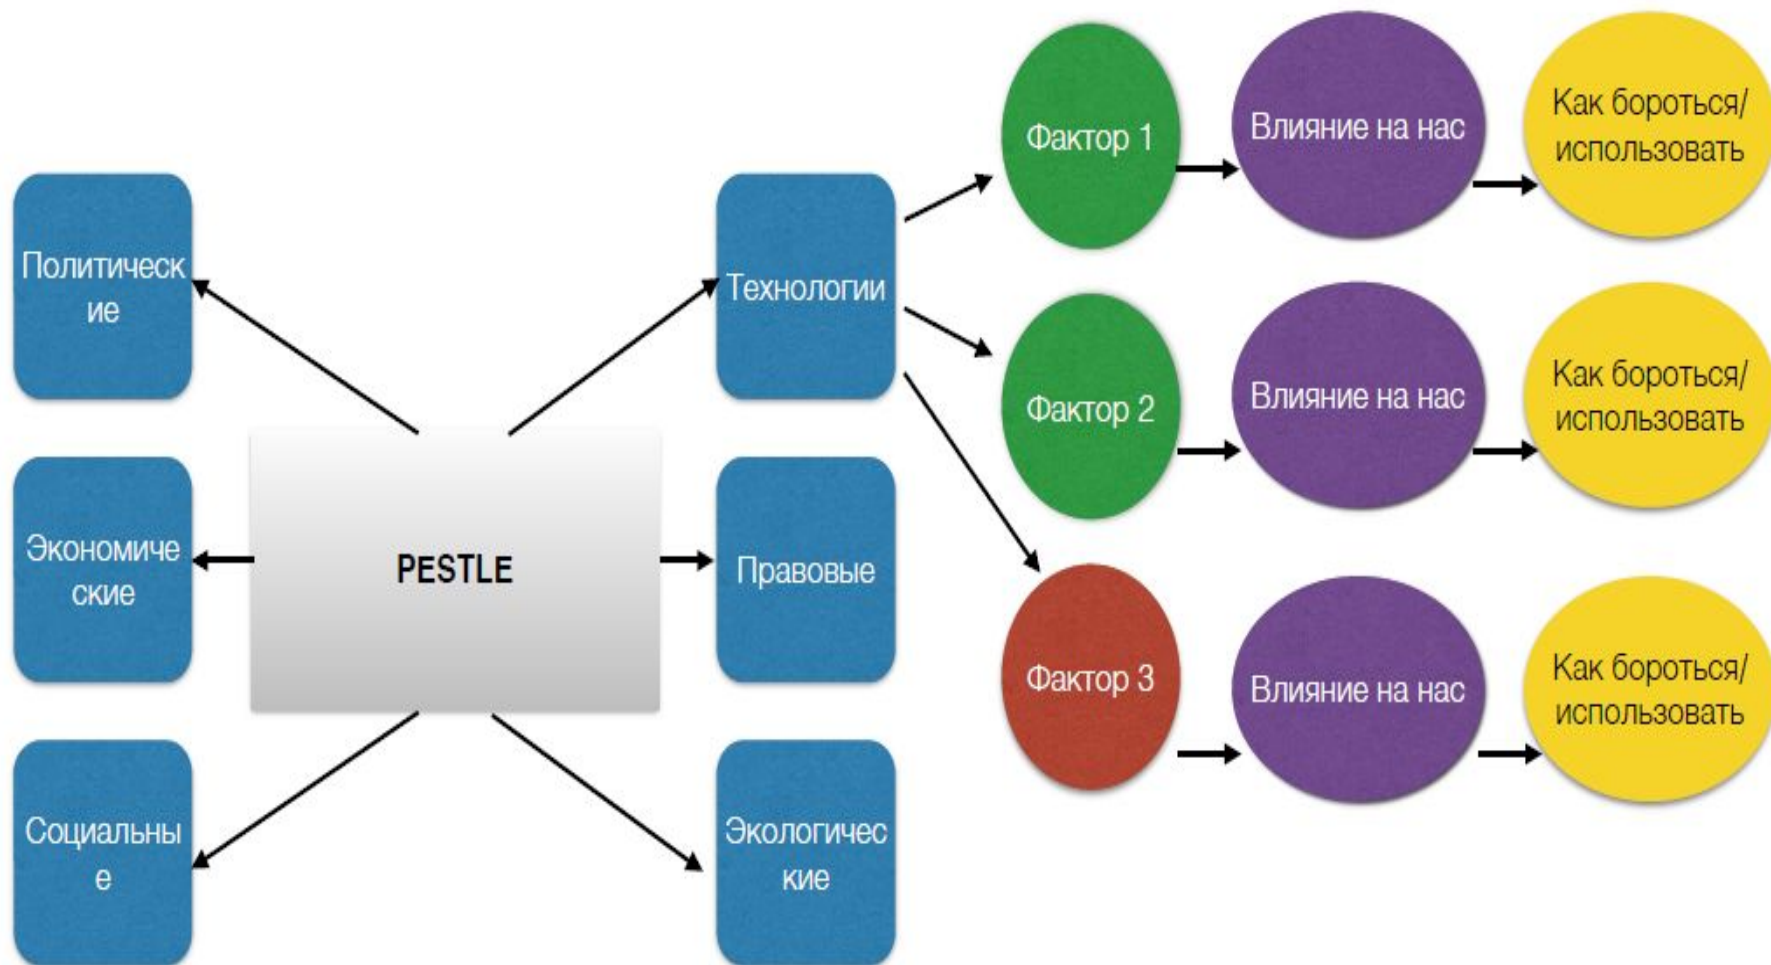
Политические

Экономические

Социальные

PESTLE

Технологии

Правовые

Экологические

Фактор 1

Влияние на нас

Как бороться/ использовать

Фактор 2

Влияние на нас

Как бороться/ использовать

Фактор 3

Влияние на нас

Как бороться/ использовать